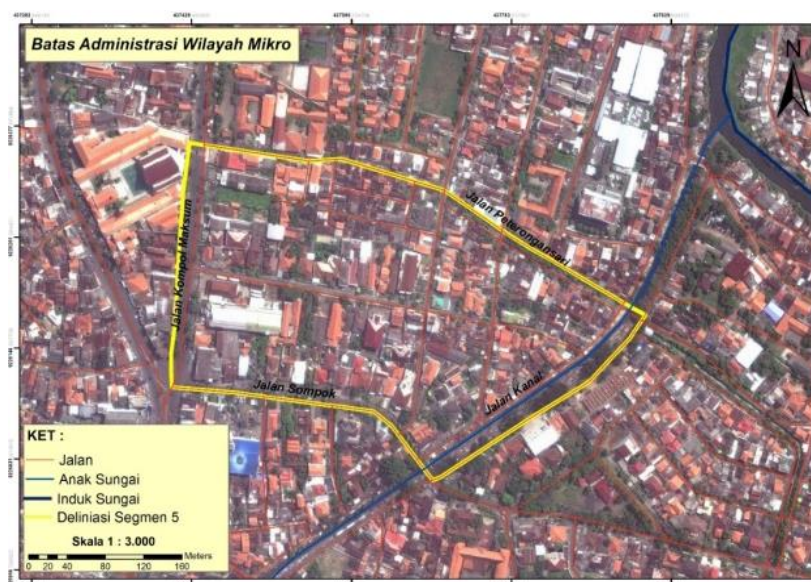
Batas Administrasi Wilayah Mikro

N

Jalan Peterongansari

Jalan Kompol Maksum

Jalan Sompok

Jalan Kanal

KET :

Jalan

Anak Sungai

Induk Sungai

Deliniasi Segmen 5

Skala 1 : 3.000

0 20 40 80 120 160 Meters